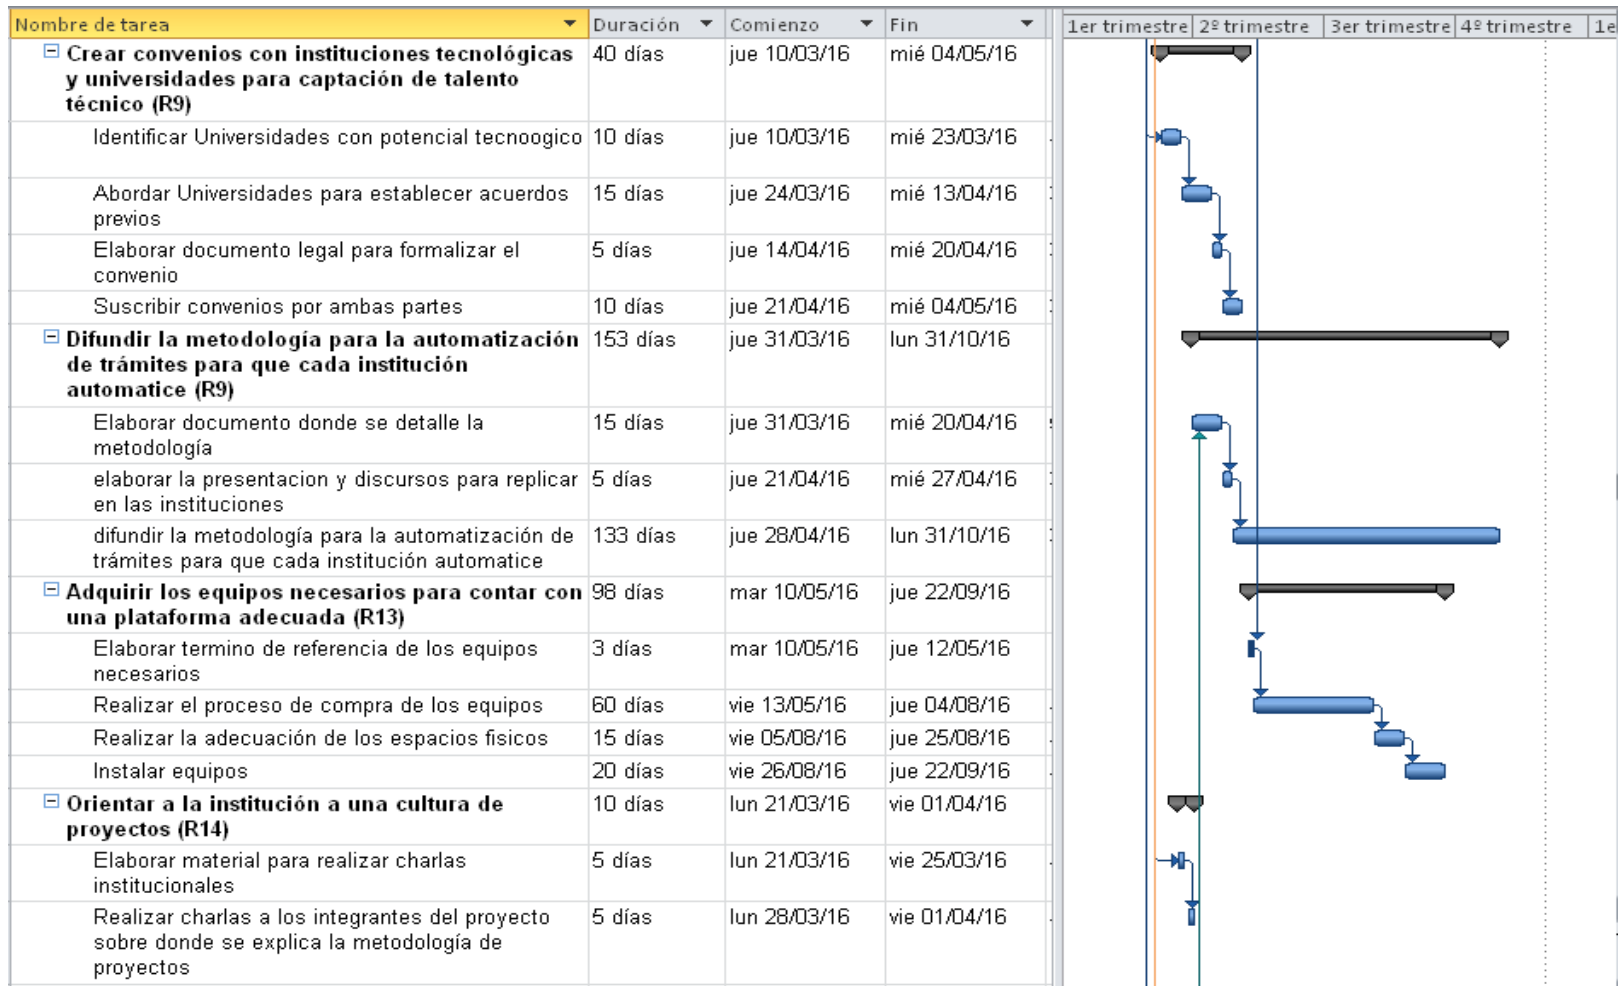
| Nombre de tarea | Duración | Comienzo | Fin |
|---|---|---|---|
| Crear convenios con instituciones tecnológicas y universidades para captación de talento técnico (R9) | 40 días | jue 10/03/16 | mié 04/05/16 |
| Identificar Universidades con potencial tecnoogico | 10 días | jue 10/03/16 | mié 23/03/16 |
| Abordar Universidades para establecer acuerdos previos | 15 días | jue 24/03/16 | mié 13/04/16 |
| Elaborar documento legal para formalizar el convenio | 5 días | jue 14/04/16 | mié 20/04/16 |
| Suscribir convenios por ambas partes | 10 días | jue 21/04/16 | mié 04/05/16 |
| Difundir la metodología para la automatización de trámites para que cada institución automatice (R9) | 153 días | jue 31/03/16 | lun 31/10/16 |
| Elaborar documento donde se detalle la metodología | 15 días | jue 31/03/16 | mié 20/04/16 |
| elaborar la presentacion y discursos para replicar en las instituciones | 5 días | jue 21/04/16 | mié 27/04/16 |
| difundir la metodología para la automatización de trámites para que cada institución automatice | 133 días | jue 28/04/16 | lun 31/10/16 |
| Adquirir los equipos necesarios para contar con una plataforma adecuada (R13) | 98 días | mar 10/05/16 | jue 22/09/16 |
| Elaborar termino de referencia de los equipos necesarios | 3 días | mar 10/05/16 | jue 12/05/16 |
| Realizar el proceso de compra de los equipos | 60 días | vie 13/05/16 | jue 04/08/16 |
| Realizar la adecuación de los espacios fisicos | 15 días | vie 05/08/16 | jue 25/08/16 |
| Instalar equipos | 20 días | vie 26/08/16 | jue 22/09/16 |
| Orientar a la institución a una cultura de proyectos (R14) | 10 días | lun 21/03/16 | vie 01/04/16 |
| Elaborar material para realizar charlas institucionales | 5 días | lun 21/03/16 | vie 25/03/16 |
| Realizar charlas a los integrantes del proyecto sobre donde se explica la metodología de proyectos | 5 días | lun 28/03/16 | vie 01/04/16 |

1er trimestre | 2º trimestre | 3er trimestre | 4º trimestre | 1e